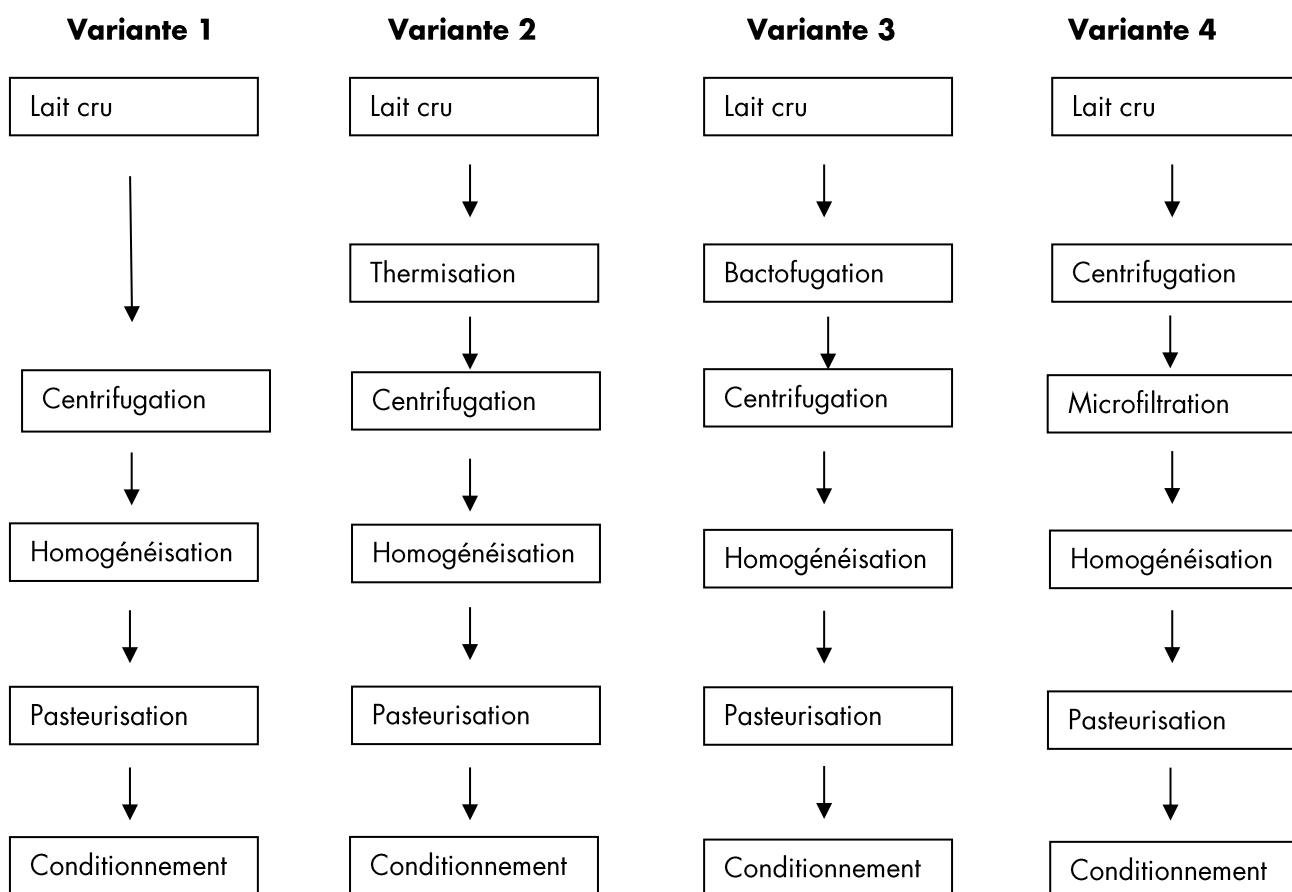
**Variante 1**

Lait cru

Centrifugation

Homogénéisation

Pasteurisation

Conditionnement

**Variante 2**

Lait cru

Thermisation

Centrifugation

Homogénéisation

Pasteurisation

Conditionnement

**Variante 3**

Lait cru

Bactofugation

Centrifugation

Homogénéisation

Pasteurisation

Conditionnement

**Variante 4**

Lait cru

Centrifugation

Microfiltration

Homogénéisation

Pasteurisation

Conditionnement